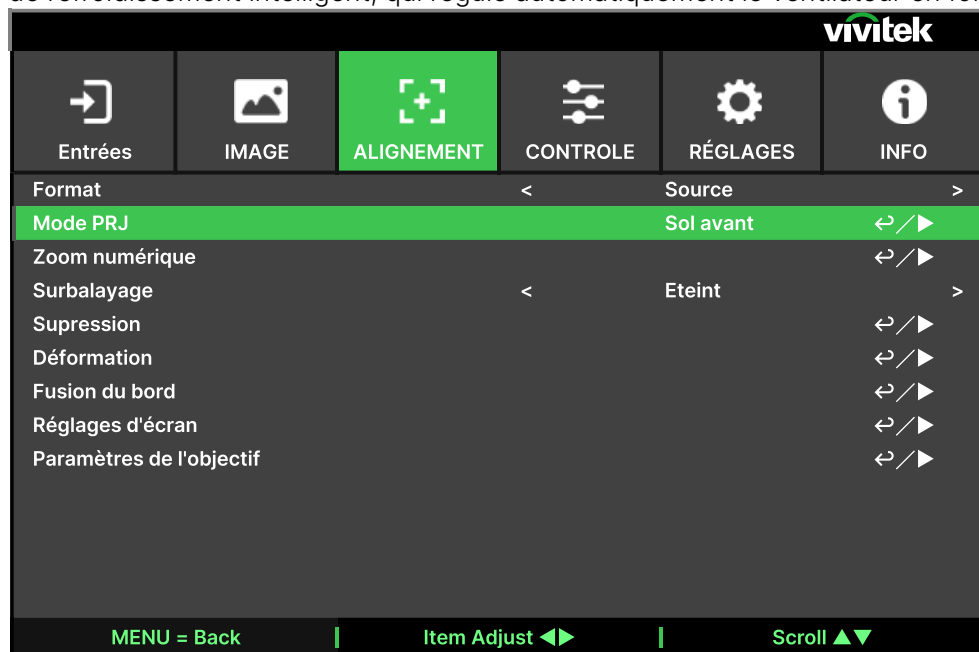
vivitek

Entrées | IMAGE | ALIGNEMENT | CONTROLE | RÉGLAGES | INFO

Format < Source >
Mode PRJ Sol avant ↩/▶
Zoom numérique ↩/▶
Surbalayage < Eteint >
Supression ↩/▶
Déformation ↩/▶
Fusion du bord ↩/▶
Réglages d'écran ↩/▶
Paramètres de l'objectif ↩/▶

MENU = Back | Item Adjust ◀▶ | Scroll ▲▼